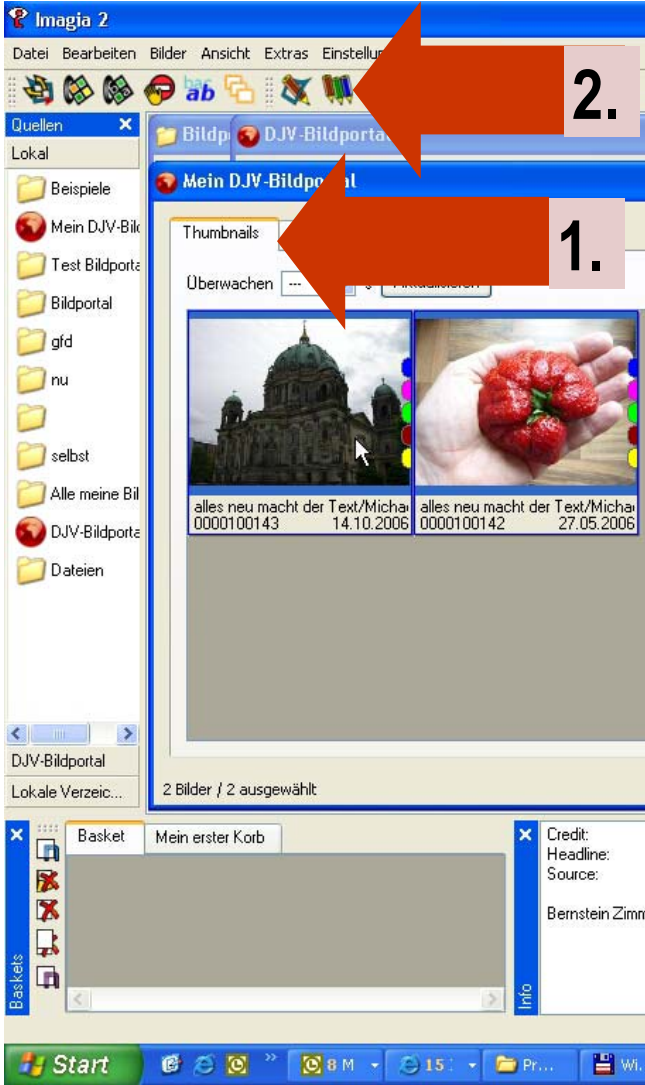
Imagia 2

Datei Bearbeiten Bilder Ansicht Extras Einstellun

2.

Quellen
Lokal

Bildp DJV-Bildporta

Mein DJV-Bildportal

Thumbnails

1.

Überwachen ---

Beispiele
Mein DJV-Bild
Test Bildporta
Bildportal
gfd
nu
selbst
Alle meine Bil
DJV-Bildporta
Dateien

alles neu macht der Text/Michae
0000100143 14.10.2006

alles neu macht der Text/Michae
0000100142 27.05.2006

DJV-Bildportal
Lokale Verzeic...

2 Bilder / 2 ausgewählt

Basket
Mein erster Korb

Baskets

Credit:
Headline:
Source:

Bernstein Zimm

Info

Start

8 M
15
Pr...
Wi.